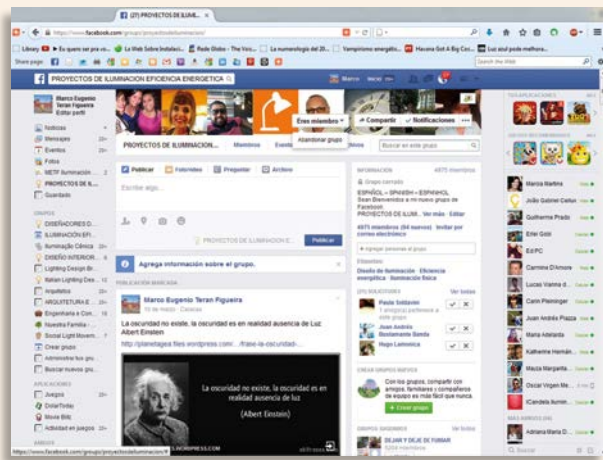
(27) PROYECTOS DE ILUMI...

https://www.facebook.com/groups/proyectosdeiluminacion/

Library | Es quien se por ve... | La Web Sobre Instalaci... | Radio Globo - The Voic... | La numerologia del 20... | Vampirismo energetic... | Havana Got A Big Cec... | Luz azul posta mejora...

Share page

PROYECTOS DE ILUMINACION EFICIENCIA ENERGETICA

Marco Inicio 20+

Marco Eugenio Teran Figueira
Editar perfil

Noticias
Mensajes 20+
Eventos 20+
Fotos
METF Iluminación
PROYECTOS DE IL...
Guardado

GRUPOS
DISEÑADORES D...
ILUMINACIÓN EFI...
Iluminação Cênica 20+
DISEÑO INTERIOR...
Lighting Design Br...
Italian Lighting Des... 12
Arquitetos 20+
ARQUITETURA E... 20+
Engenharia e Con... 18
Nuestra Familia -
Social Light Movem... 7
Crear grupo
Administrar tus gru...
Buscar nuevos gru...

APLICACIONES
Juegos 20+
DollarTwitz
Movie Blitz
Actividad en juegos 20+

AMIGOS

PROYECTOS DE ILUMINACION... Miembros Eventos Fotos Archivos

Eres miembro Compartir Notificaciones ...

Abandonar grupo

Buscar en este grupo

Publicar Fotos/video Preguntar Archivo

Escribe algo...

PROYECTOS DE ILUMINACION E... Publicar

Agrega información sobre el grupo.

PUBLICACIÓN RECIENTE

Marco Eugenio Teran Figueira
15 de mayo · Caracas

La oscuridad no existe, la oscuridad es en realidad ausencia de Luz. Albert Einstein

http://planetagea.files.wordpress.com/.../frase-la-oscuridad-...

La oscuridad no existe, la oscuridad es en realidad ausencia de luz
(Albert Einstein)

S.WORDPRESS.COM

INFORMACIÓN 4875 miembros

Grupo cerrado
ESPAÑOL -- SPANISH -- ESPANHOL
Sean Bienvenidos a mi nuevo grupo de Facebook
PROYECTOS DE ILUMI... Ver más Editar

4871 miembros (3 nuevos) Invitar por correo electrónico

+ Agregar personas al grupo

Etiquetas
Diseño de iluminación Eficiencia energética Iluminación física

SOLICITUDES Ver todas
Paula Soldavini
Juan Andrés Bustamante Banda
Hugo Lamonica

CREAR GRUPOS NUEVOS
Con los grupos, compartir con amigos, familiares y compañeros de equipo es más fácil que nunca.
+ Crear grupo

GRUPOS SUGERIDOS Ver todos
DEJAR Y DEJE DE FUMAR

TUS APLICACIONES
JUEGOS RECOMENDADOS

Marcia Martins
João Gabriel Carlux
Guilherme Prado
Enki Gold
Ed PC
Carmina D'Amore
Lucas Vianna d...
Cam Pleminger
Juan Andrés Piazza
Maria Adelaida
Katherine Hernán...
Maiza Margarita...
Oscar Vingen Me...
ICandela Ilumin...

MÁS AMIGOS (6)
Adriana María D...

https://www.facebook.com/groups/proyectosdeiluminacion/